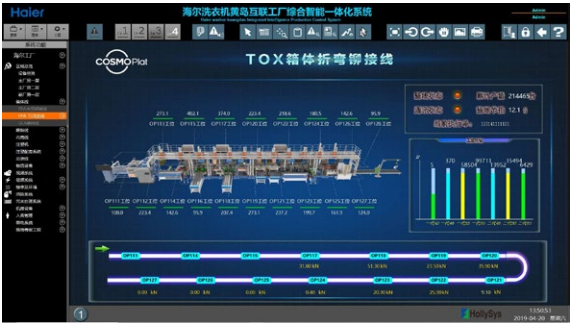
Haier

海尔洗衣机黄岛互联工厂综合智能一体化系统

COSMOPlat

TOX箱体折弯铆接线

273.1

402.1

223.8

258.6

180.5

142.6

95.9

OP10工位

OP11工位

OP12工位

OP13工位

OP14工位

OP15工位

OP16工位

OP17工位

OP18工位

OP19工位

OP20工位

OP21工位

OP22工位

138.8

223.4

142.6

95.9

207.4

173.1

237.2

190.7

163.3

126.8

21446

12.1

170

18504

00711

5549

6429

OP131

OP130

OP129

OP127

OP126

OP125

OP124

OP123

OP122

OP121

OP120

1

HollySys

2019-04-26

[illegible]